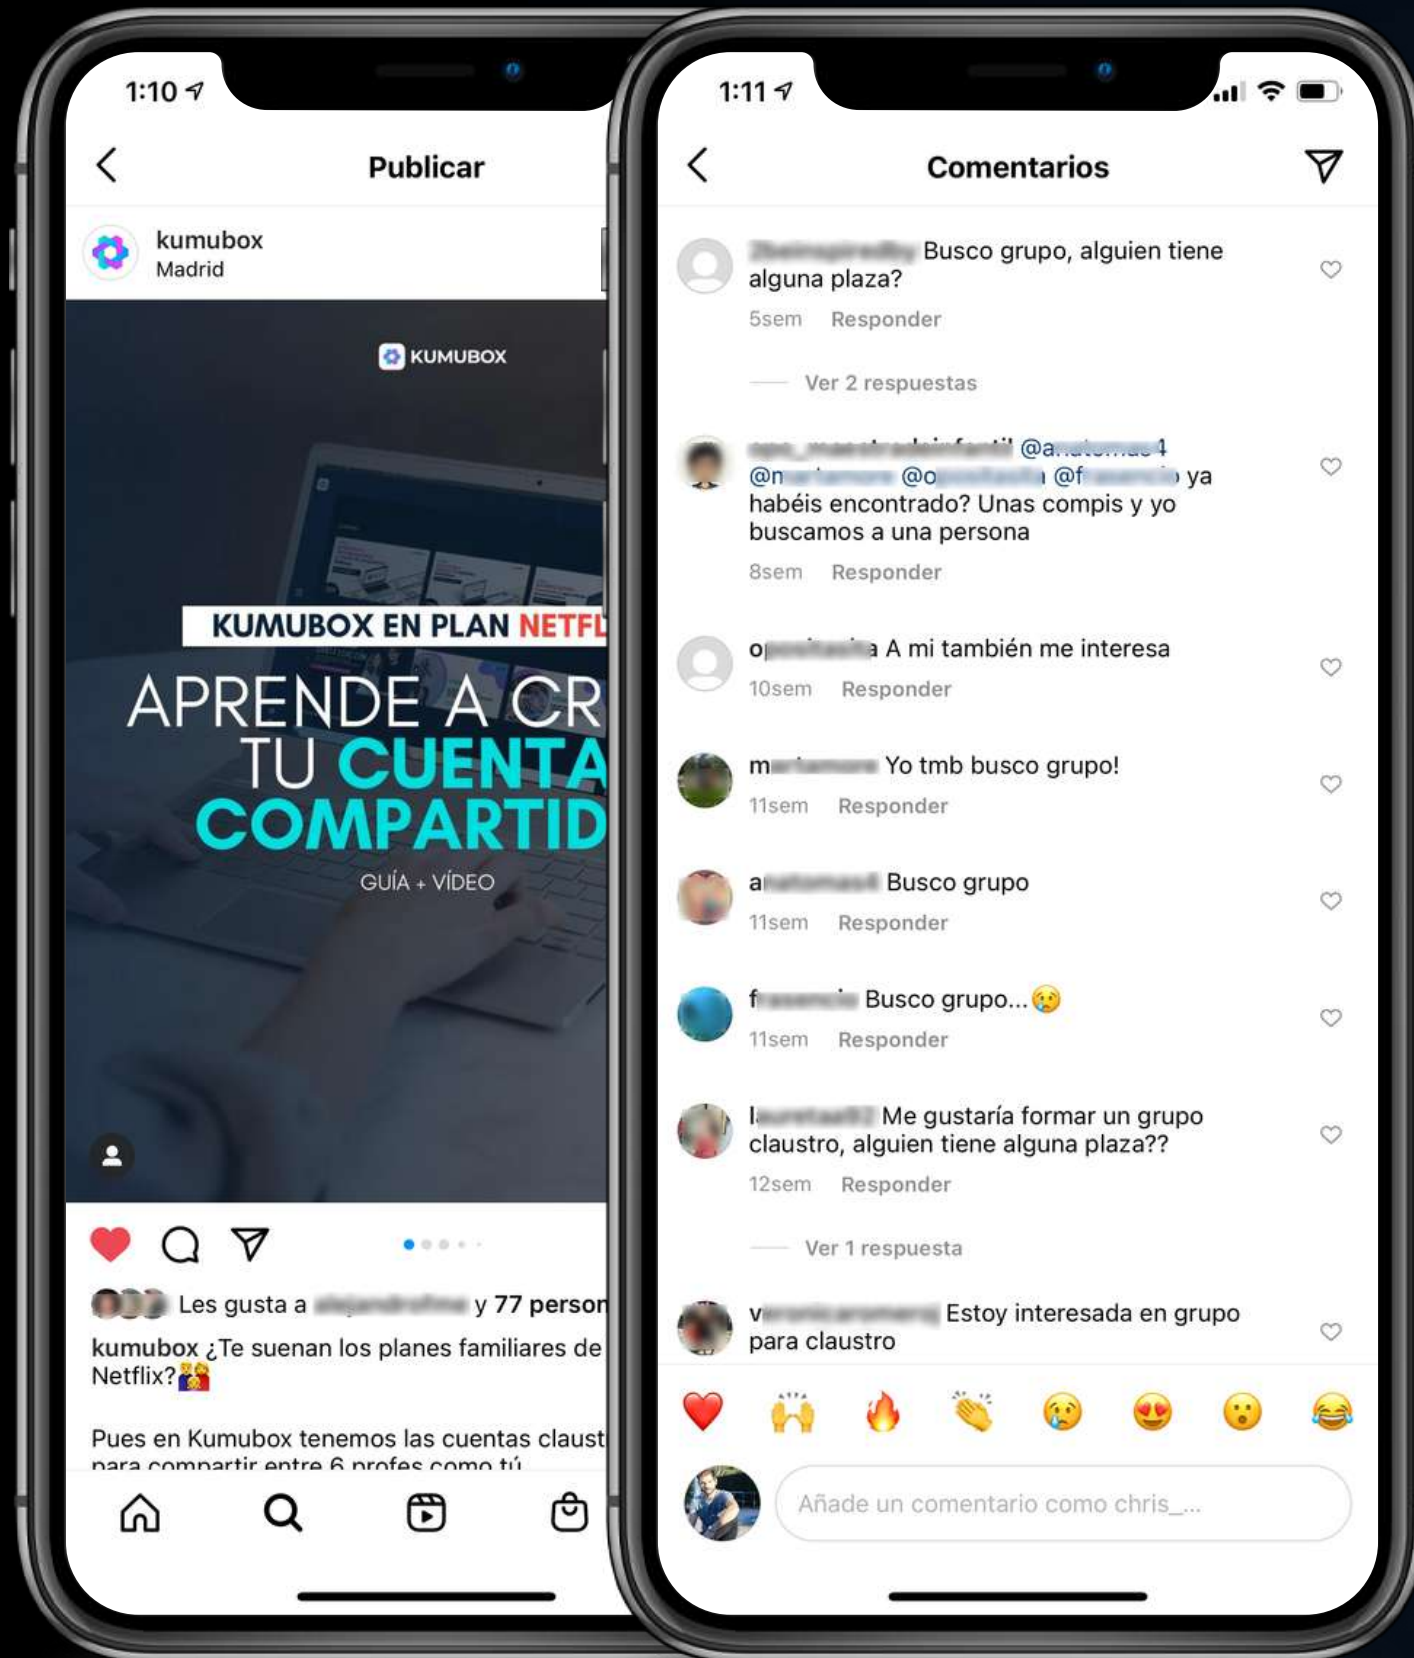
1:10

Publicar

kumubox
Madrid

KUMUBOX

KUMUBOX EN PLAN NETFL

APRENDE A CR
TU CUENTA
COMPARTID

GUÍA + VÍDEO

Les gusta a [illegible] y 77 person

kumubox ¿Te suenan los planes familiares de Netflix?👪

Pues en Kumubox tenemos las cuentas claust para compartir entre 6 profes como tú

1:11

Comentarios

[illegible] Busco grupo, alguien tiene alguna plaza?
5sem Responder

Ver 2 respuestas

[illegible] @a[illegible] @n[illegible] @o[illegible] @f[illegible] ya habéis encontrado? Unas compis y yo buscamos a una persona
8sem Responder

o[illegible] A mi también me interesa
10sem Responder

m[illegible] Yo tmb busco grupo!
11sem Responder

a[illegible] Busco grupo
11sem Responder

f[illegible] Busco grupo...😢
11sem Responder

l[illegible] Me gustaría formar un grupo claustro, alguien tiene alguna plaza??
12sem Responder

Ver 1 respuesta

v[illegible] Estoy interesada en grupo para claustro

❤️ 🙌 🔥 👏 😢 😍 😮 😂

Añade un comentario como chris_...